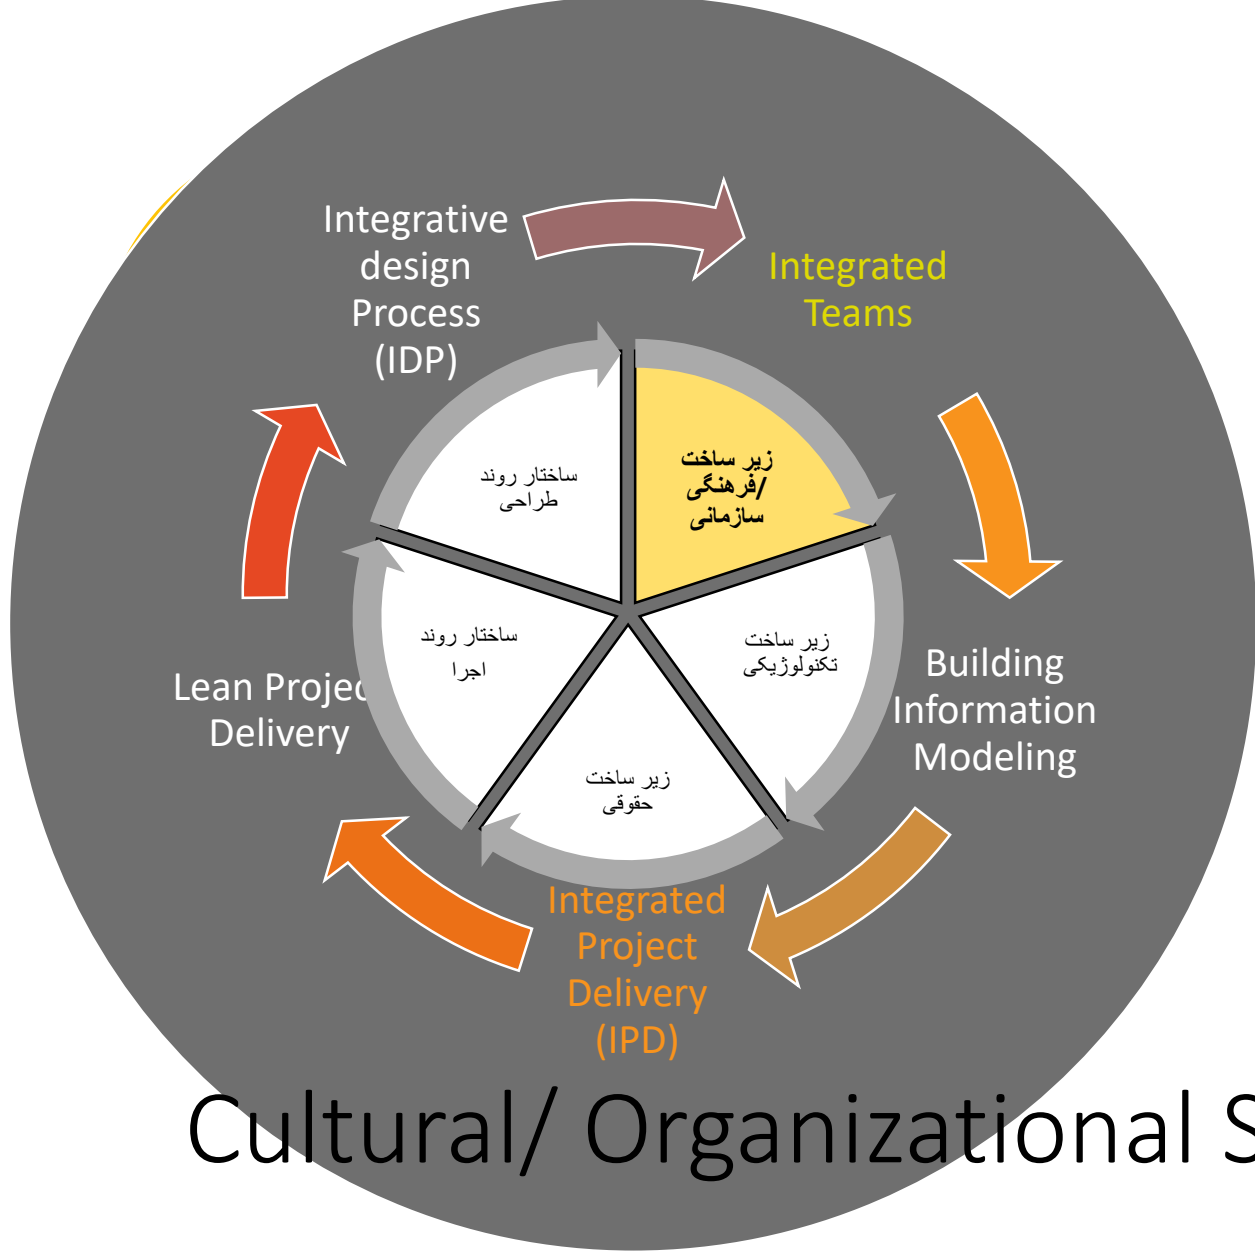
Integrative design Process (IDP)

Integrated Teams

زیر ساخت /فرهنگی سازمانی

ساختار روند طراحی

زیر ساخت تکنولوژیکی

ساختار روند اجرا

زیر ساخت حقوقی

Building Information Modeling

Lean Projec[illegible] Delivery

Integrated Project Delivery (IPD)

Cultural/ Organizational S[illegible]